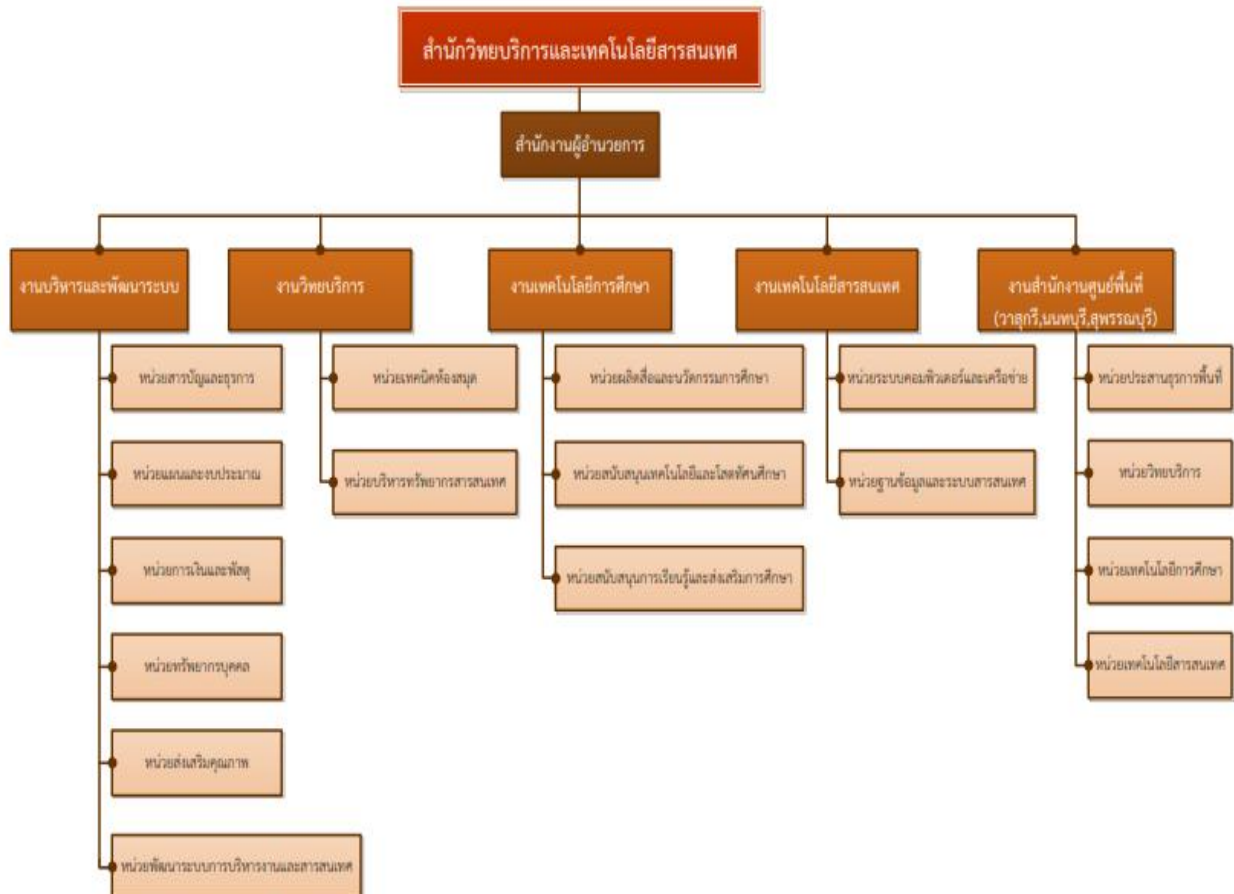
สำนักวิทยบริการและเทคโนโลยีสารสนเทศ

สำนักงานผู้อำนวยการ

งานบริหารและพัฒนาระบบ

หน่วยสารบัญและธุรการ

หน่วยแผนและงบประมาณ

หน่วยการเงินและพัสดุ

หน่วยทรัพยากรบุคคล

หน่วยส่งเสริมคุณภาพ

หน่วยพัฒนาระบบการบริหารงานและสารสนเทศ

งานวิทยบริการ

หน่วยเทคนิคห้องสมุด

หน่วยบริหารทรัพยากรสารสนเทศ

งานเทคโนโลยีการศึกษา

หน่วยผลิตสื่อและนวัตกรรมการศึกษา

หน่วยสนับสนุนเทคโนโลยีและโสตทัศนศึกษา

หน่วยสนับสนุนการเรียนรู้และส่งเสริมการศึกษา

งานเทคโนโลยีสารสนเทศ

หน่วยระบบคอมพิวเตอร์และเครือข่าย

หน่วยฐานข้อมูลและระบบสารสนเทศ

งานสำนักงานศูนย์พื้นที่ (วาสุกรี,นนทบุรี,สุพรรณบุรี)

หน่วยประสานธุรการพื้นที่

หน่วยวิทยบริการ

หน่วยเทคโนโลยีการศึกษา

หน่วยเทคโนโลยีสารสนเทศ